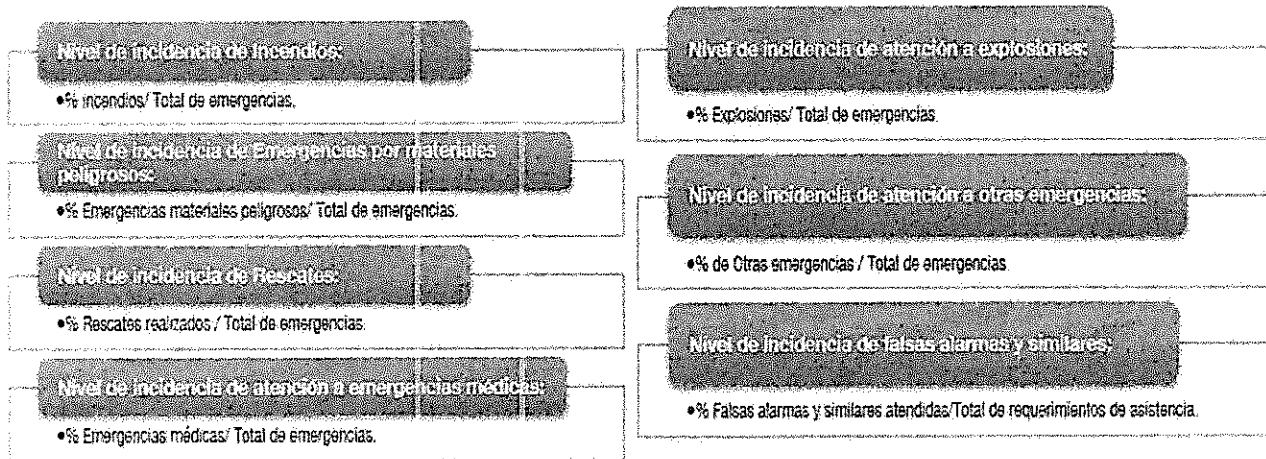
Nivel de incidencia de Incendios:

•% incendios/ Total de emergencias.

Nivel de incidencia de Emergencias por materiales peligrosos:

•% Emergencias materiales peligrosos/ Total de emergencias.

Nivel de incidencia de Rescates:

•% Rescates realizados / Total de emergencias.

Nivel de incidencia de atención a emergencias médicas:

•% Emergencias médicas/ Total de emergencias.

Nivel de incidencia de atención a explosiones:

•% Explosiones/ Total de emergencias.

Nivel de incidencia de atención a otras emergencias:

•% de Otras emergencias / Total de emergencias.

Nivel de incidencia de falsas alarmas y similares:

•% Falsas alarmas y similares atendidas/Total de requerimientos de asistencia.